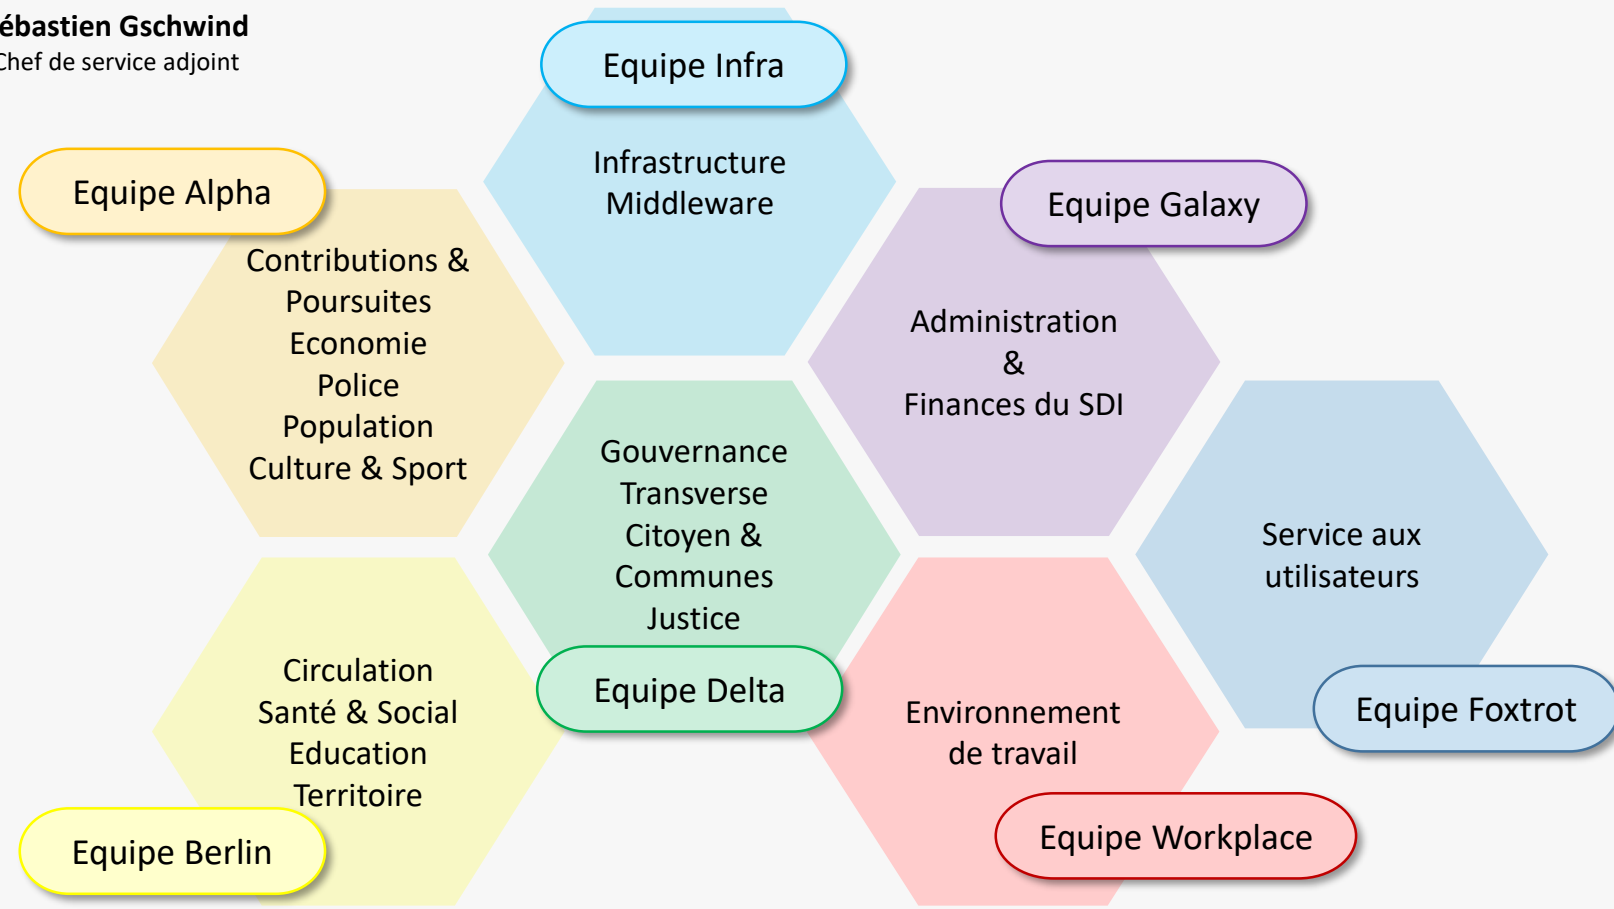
ébastien Gschwind
Chef de service adjoint

Equipe Infra

Infrastructure
Middleware

Equipe Alpha

Contributions & Poursuites
Economie
Police
Population
Culture & Sport

Equipe Galaxy

Administration
&
Finances du SDI

Gouvernance Transverse
Citoyen & Communes
Justice

Service aux utilisateurs

Circulation
Santé & Social
Education
Territoire

Equipe Delta

Environnement de travail

Equipe Foxtrot

Equipe Berlin

Equipe Workplace